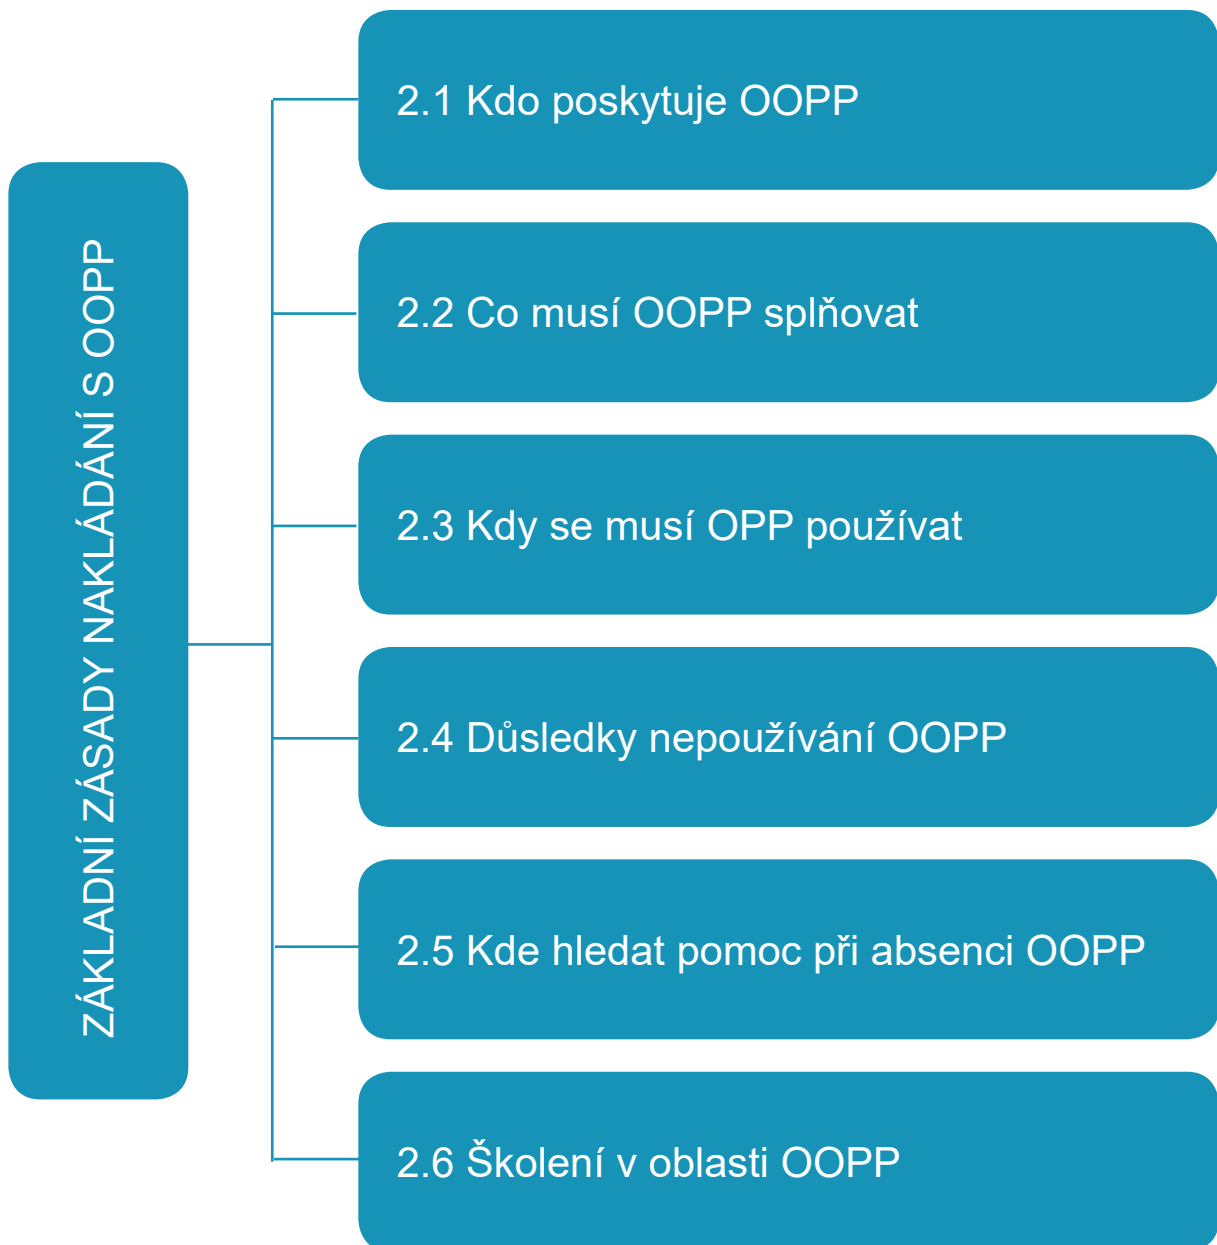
ZÁKLADNÍ ZÁSADY NAKLÁDÁNÍ S OOPP

2.1 Kdo poskytuje OOPP

2.2 Co musí OOPP splňovat

2.3 Kdy se musí OPP používat

2.4 Důsledky nepoužívání OOPP

2.5 Kde hledat pomoc při absenci OOPP

2.6 Školení v oblasti OOPP